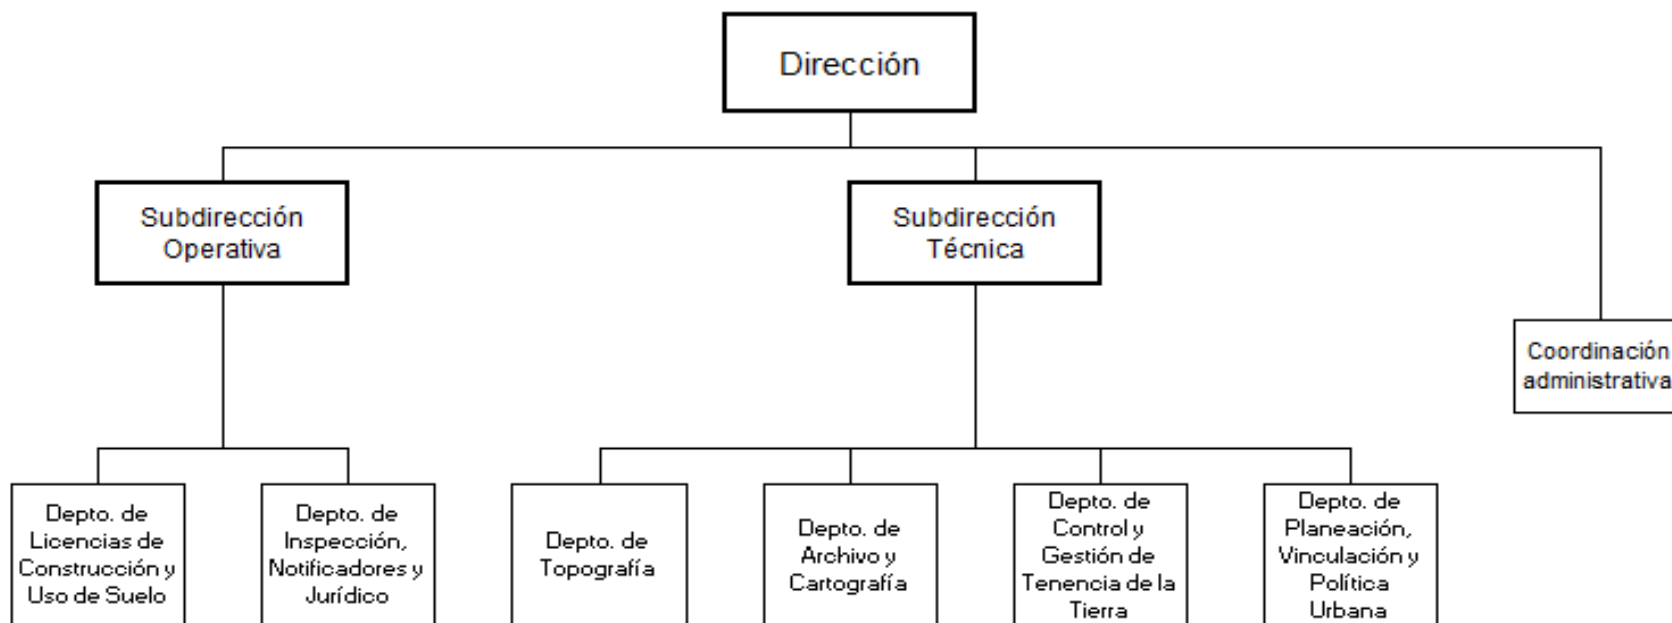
Dirección

Subdirección Operativa

Subdirección Técnica

Coordinación administrativa

Depto. de Licencias de Construcción y Uso de Suelo

Depto. de Inspección, Notificadores y Jurídico

Depto. de Topografía

Depto. de Archivo y Cartografía

Depto. de Control y Gestión de Tenencia de la Tierra

Depto. de Planeación, Vinculación y Política Urbana